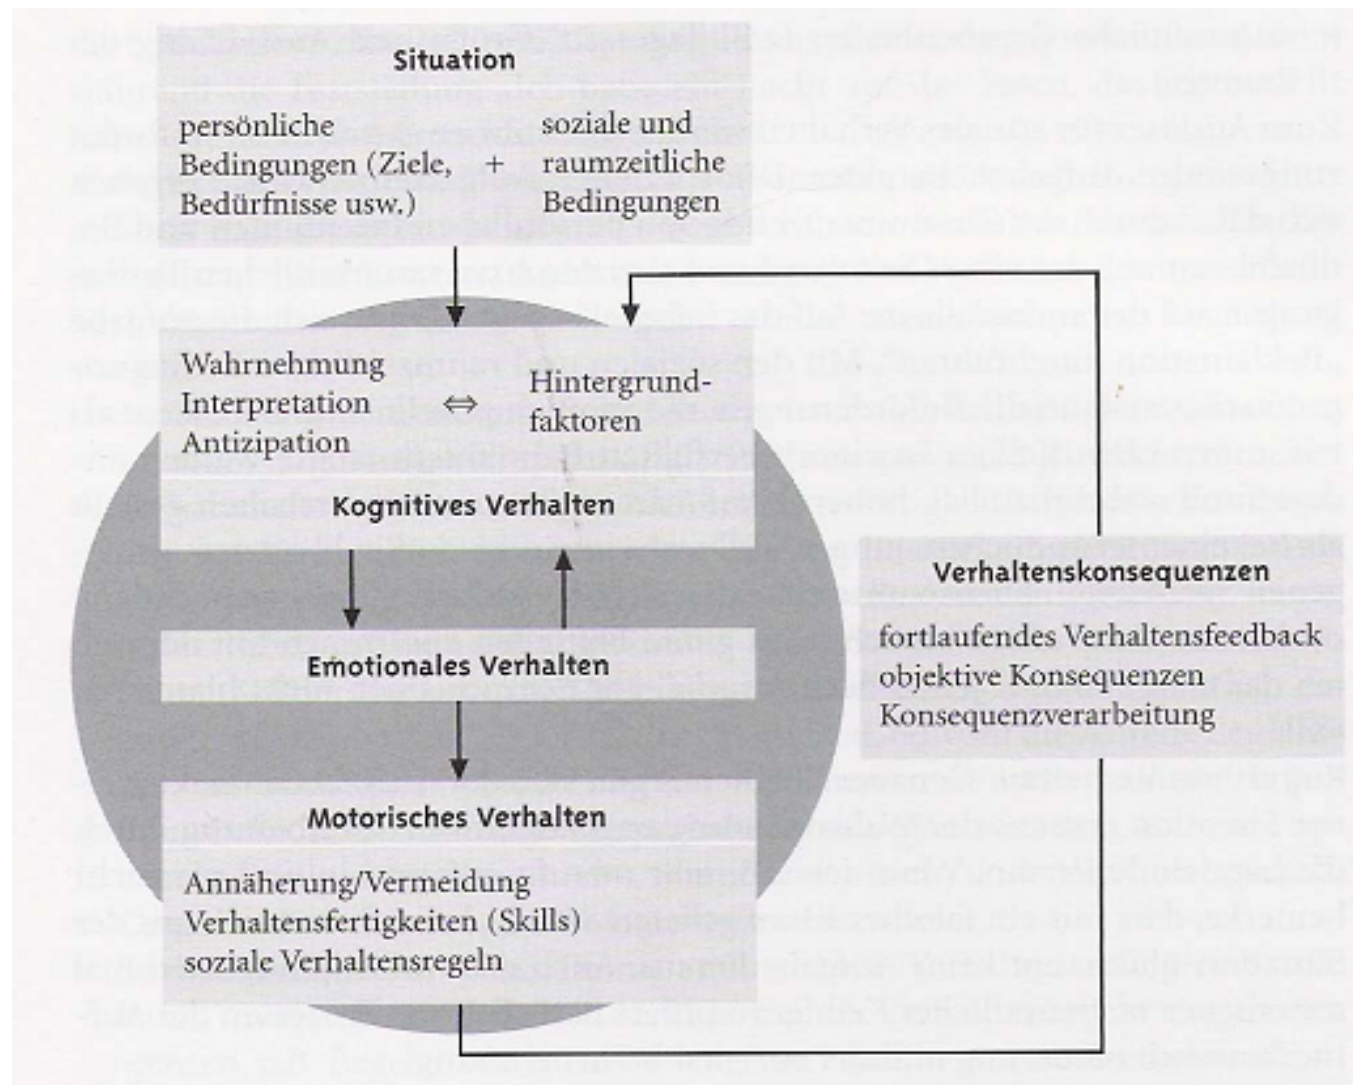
Situation

persönliche Bedingungen (Ziele, Bedürfnisse usw.) + soziale und raumzeitliche Bedingungen

Wahrnehmung
Interpretation
Antizipation
⇔ Hintergrundfaktoren

Kognitives Verhalten

Emotionales Verhalten

Motorisches Verhalten

Annäherung/Vermeidung
Verhaltensfertigkeiten (Skills)
soziale Verhaltensregeln

Verhaltenskonsequenzen

fortlaufendes Verhaltensfeedback
objektive Konsequenzen
Konsequenzverarbeitung